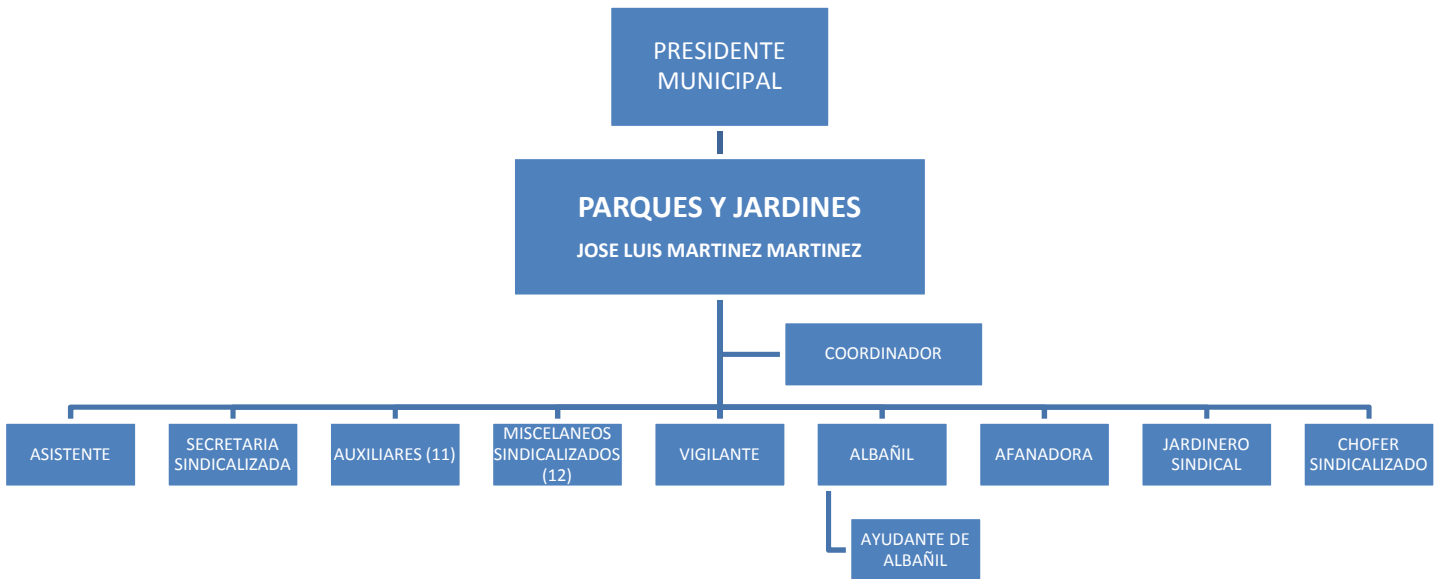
PRESIDENTE MUNICIPAL

PARQUES Y JARDINES

JOSE LUIS MARTINEZ MARTINEZ

COORDINADOR

ASISTENTE

SECRETARIA SINDICALIZADA

AUXILIARES (11)

MISCELANEOS SINDICALIZADOS (12)

VIGILANTE

ALBAÑIL

AFANADORA

JARDINERO SINDICAL

CHOFER SINDICALIZADO

AYUDANTE DE ALBAÑIL